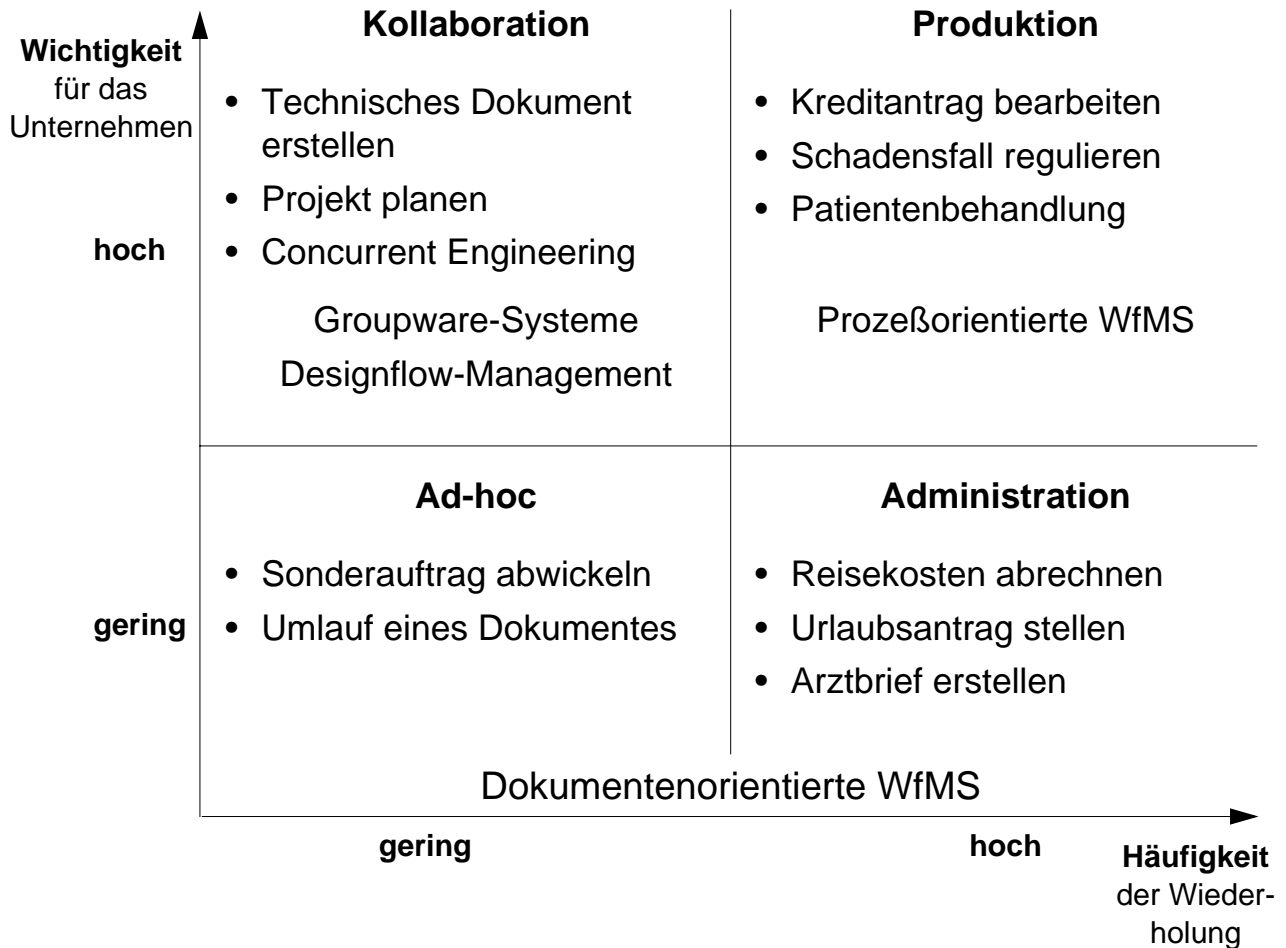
Wichtigkeit für das Unternehmen

Kollaboration

- Technisches Dokument erstellen
- Projekt planen
- Concurrent Engineering

Groupware-Systeme
Designflow-Management

Produktion

- Kreditantrag bearbeiten
- Schadensfall regulieren
- Patientenbehandlung

Prozeßorientierte WfMS

hoch

Ad-hoc

- Sonderauftrag abwickeln
- Umlauf eines Dokumentes

Administration

- Reisekosten abrechnen
- Urlaubsantrag stellen
- Arztbrief erstellen

gering

Dokumentenorientierte WfMS

gering

hoch

Häufigkeit der Wiederholung